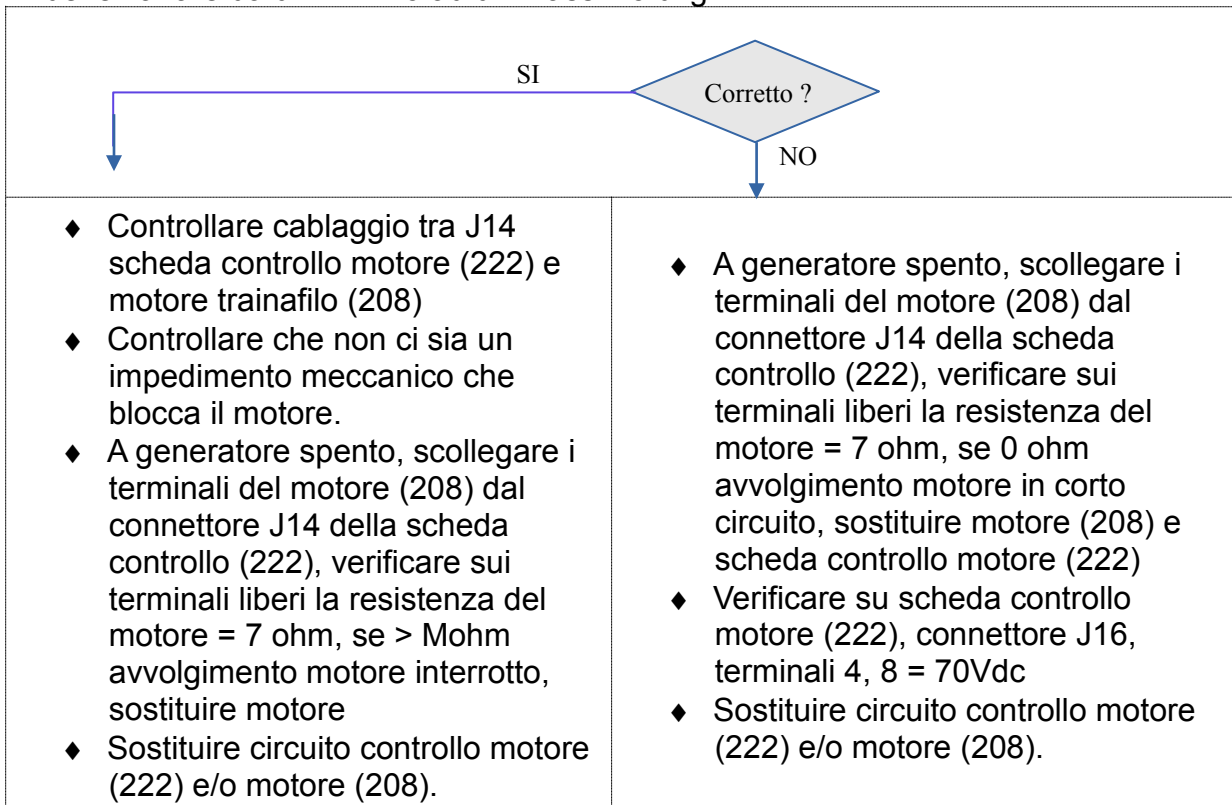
SI

Corretto ?

NO

♦ Controllare cablaggio tra J14 scheda controllo motore (222) e motore trainafilo (208)
♦ Controllare che non ci sia un impedimento meccanico che blocca il motore.
♦ A generatore spento, scollegare i terminali del motore (208) dal connettore J14 della scheda controllo (222), verificare sui terminali liberi la resistenza del motore = 7 ohm, se > Mohm avvolgimento motore interrotto, sostituire motore
♦ Sostituire circuito controllo motore (222) e/o motore (208).

♦ A generatore spento, scollegare i terminali del motore (208) dal connettore J14 della scheda controllo (222), verificare sui terminali liberi la resistenza del motore = 7 ohm, se 0 ohm avvolgimento motore in corto circuito, sostituire motore (208) e scheda controllo motore (222)
♦ Verificare su scheda controllo motore (222), connettore J16, terminali 4, 8 = 70Vdc
♦ Sostituire circuito controllo motore (222) e/o motore (208).